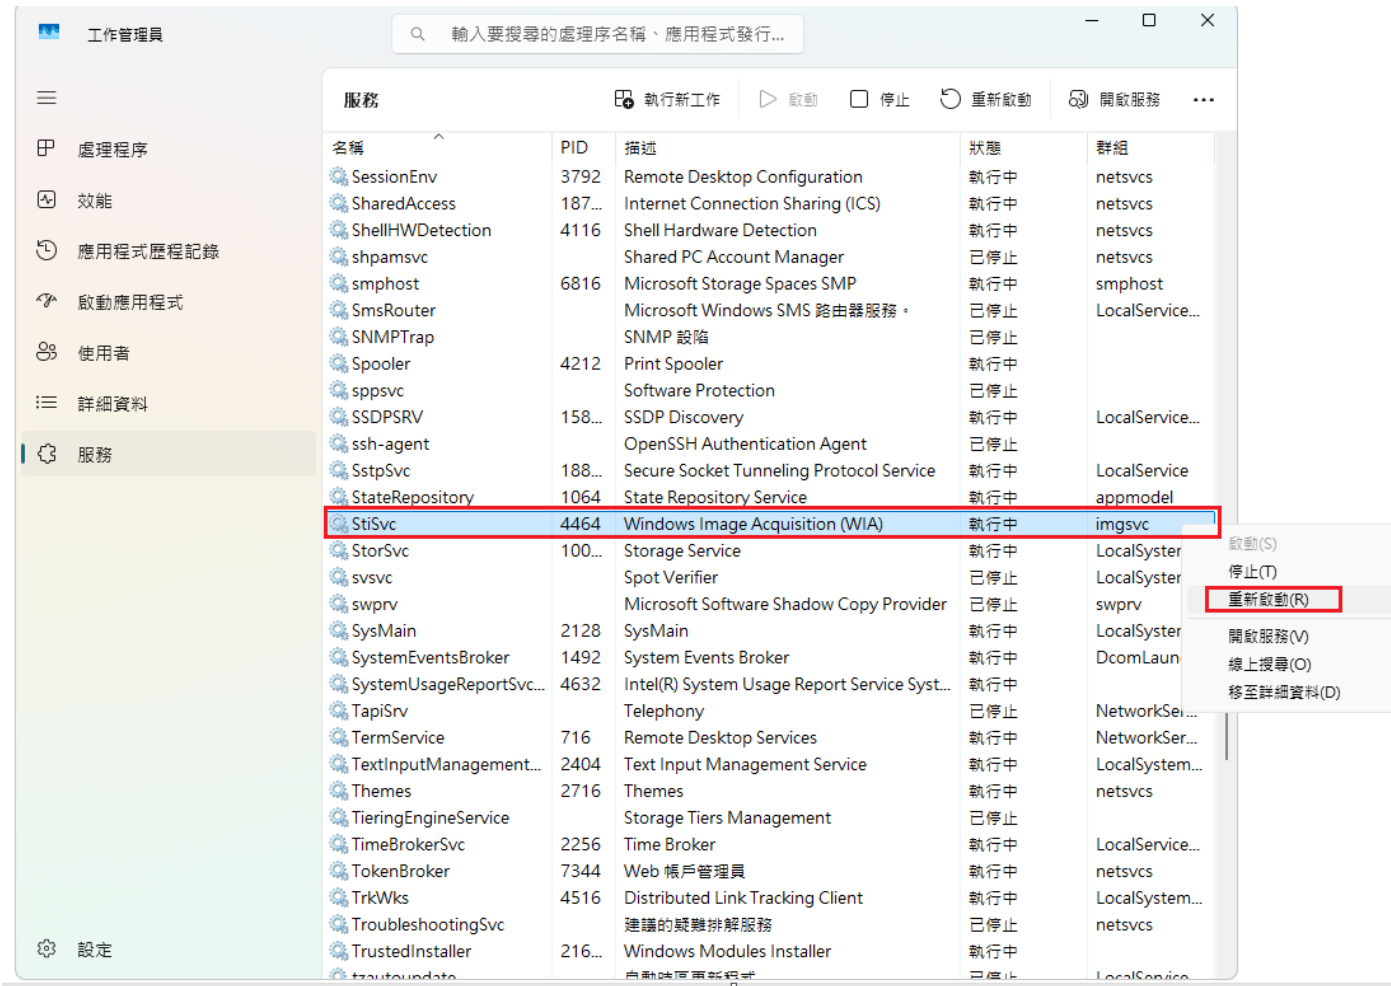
工作管理員

輸入要搜尋的處理程序名稱、應用程式發行...

處理程序
效能
應用程式歷程記錄
啟動應用程式
使用者
詳細資料
服務
設定

服務

執行新工作 啟動 停止 重新啟動 開啟服務 ...

| 名稱 | PID | 描述 | 狀態 | 群組 |
|---|---|---|---|---|
| SessionEnv | 3792 | Remote Desktop Configuration | 執行中 | netsvcs |
| SharedAccess | 187... | Internet Connection Sharing (ICS) | 執行中 | netsvcs |
| ShellHWDetection | 4116 | Shell Hardware Detection | 執行中 | netsvcs |
| shpamsvc | | Shared PC Account Manager | 已停止 | netsvcs |
| smphost | 6816 | Microsoft Storage Spaces SMP | 執行中 | smphost |
| SmsRouter | | Microsoft Windows SMS 路由器服務。 | 已停止 | LocalService... |
| SNMPTrap | | SNMP 設陷 | 已停止 | |
| Spooler | 4212 | Print Spooler | 執行中 | |
| sppsvc | | Software Protection | 已停止 | |
| SSDPSRV | 158... | SSDP Discovery | 執行中 | LocalService... |
| ssh-agent | | OpenSSH Authentication Agent | 已停止 | |
| SstpSvc | 188... | Secure Socket Tunneling Protocol Service | 執行中 | LocalService |
| StateRepository | 1064 | State Repository Service | 執行中 | appmodel |
| StiSvc | 4464 | Windows Image Acquisition (WIA) | 執行中 | imgsvc |
| StorSvc | 100... | Storage Service | 執行中 | LocalSyster |
| svsvc | | Spot Verifier | 已停止 | LocalSyster |
| swprv | | Microsoft Software Shadow Copy Provider | 已停止 | swprv |
| SysMain | 2128 | SysMain | 執行中 | LocalSyster |
| SystemEventsBroker | 1492 | System Events Broker | 執行中 | DcomLaun |
| SystemUsageReportSvc... | 4632 | Intel(R) System Usage Report Service Syst... | 執行中 | |
| TapiSrv | | Telephony | 已停止 | NetworkSer... |
| TermService | 716 | Remote Desktop Services | 執行中 | NetworkSer... |
| TextInputManagement... | 2404 | Text Input Management Service | 執行中 | LocalSystem... |
| Themes | 2716 | Themes | 執行中 | netsvcs |
| TieringEngineService | | Storage Tiers Management | 已停止 | |
| TimeBrokerSvc | 2256 | Time Broker | 執行中 | LocalService... |
| TokenBroker | 7344 | Web 帳戶管理員 | 執行中 | netsvcs |
| TrkWks | 4516 | Distributed Link Tracking Client | 執行中 | LocalSystem... |
| TroubleshootingSvc | | 建議的疑難排解服務 | 已停止 | netsvcs |
| TrustedInstaller | 216... | Windows Modules Installer | 執行中 | |
| tzautoupdate | | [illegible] | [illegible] | LocalService |

啟動(S)
停止(T)
重新啟動(R)
開啟服務(V)
線上搜尋(O)
移至詳細資料(D)